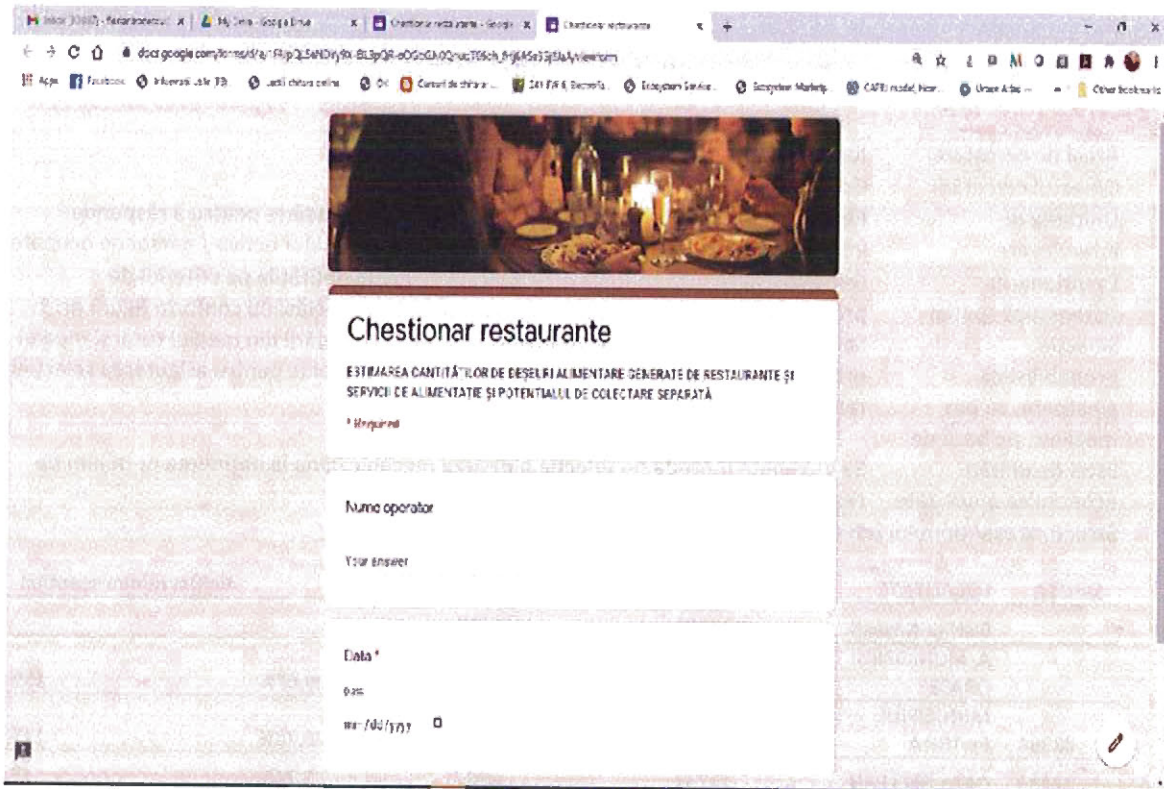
Chestionar restaurante

ESTIMAREA CANTITĂȚILOR DE DEȘEURI ALIMENTARE GENERATE DE RESTAURANTE ȘI SERVICII DE ALIMENTAȚIE ȘI POTENȚIALUL DE COLECTARE SEPARATĂ

* Required

Nume operator

Your answer

Data *

Date

mm/dd/yyyy